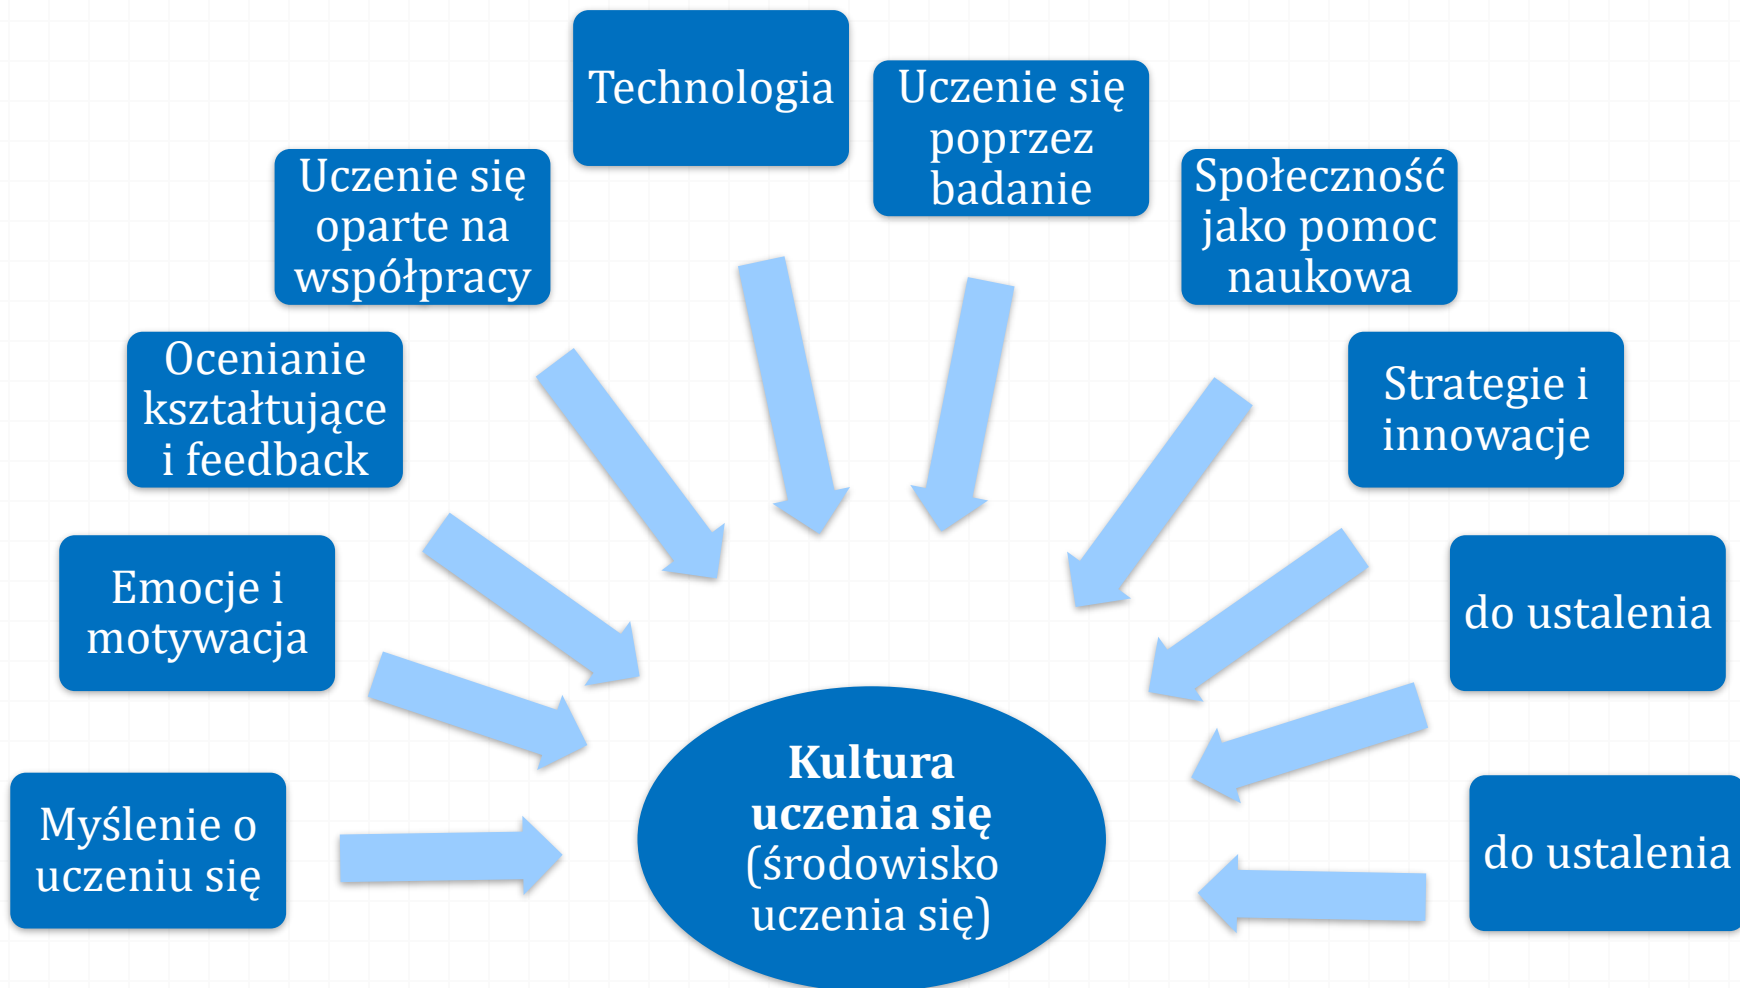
Technologia

Uczenie się poprzez badanie

Uczenie się oparte na współpracy

Społeczność jako pomoc naukowa

Ocenianie kształtujące i feedback

Strategie i innowacje

Emocje i motywacja

do ustalenia

Myślenie o uczeniu się

Kultura uczenia się (środowisko uczenia się)

do ustalenia